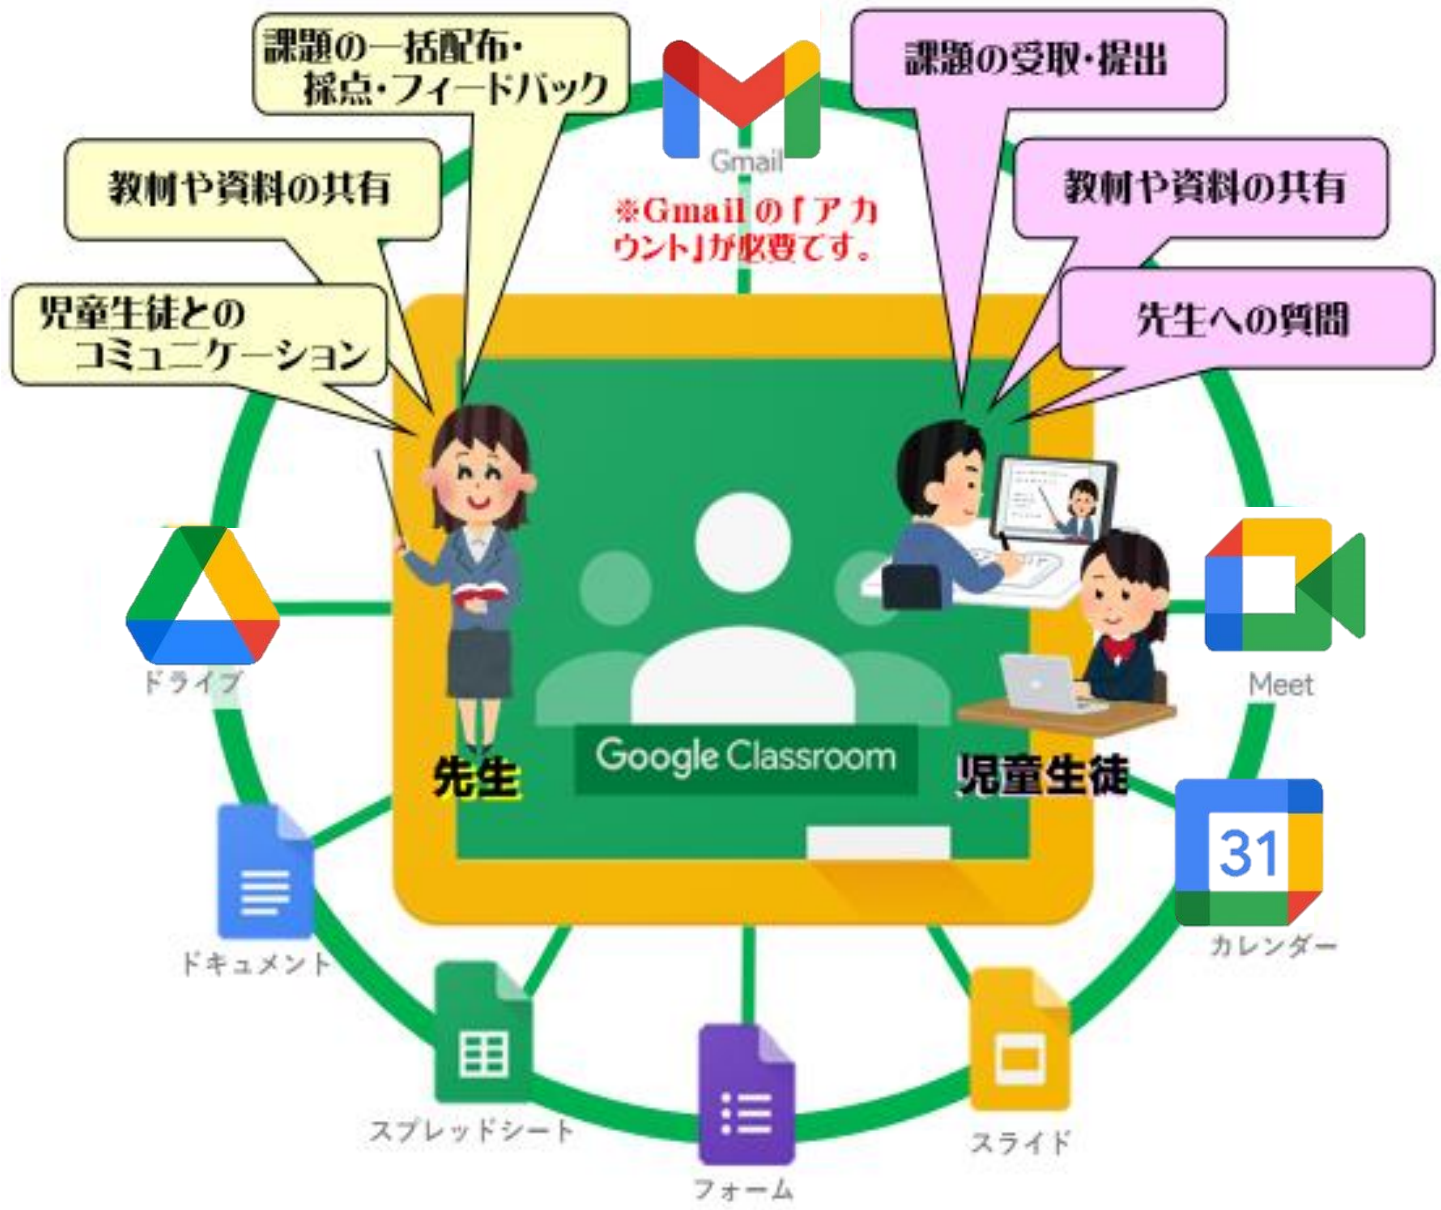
課題の一括配布・採点・フィードバック

教材や資料の共有

児童生徒とのコミュニケーション

Gmail

※Gmailの「アカウント」が必要です。

課題の受取・提出

教材や資料の共有

先生への質問

ドライブ

Meet

先生

Google Classroom

児童生徒

31

カレンダー

ドキュメント

スプレッドシート

フォーム

スライド